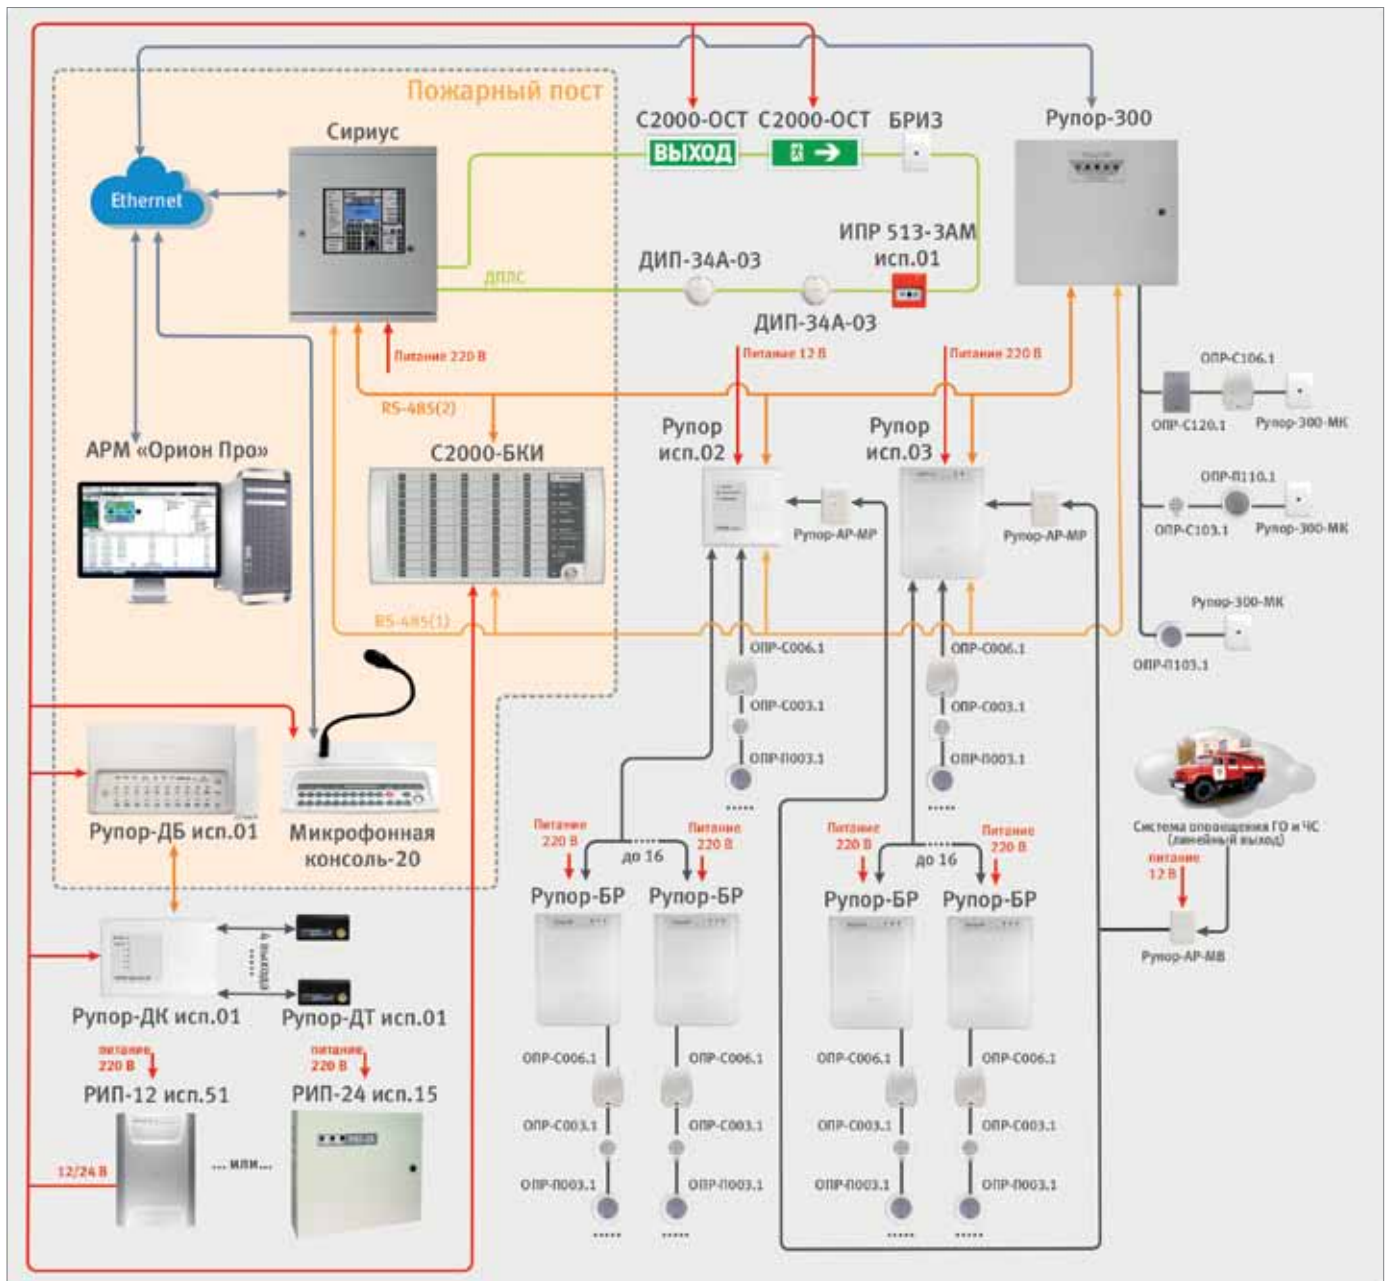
Пожарный пост

Сириус

Ethernet

С2000-ОСТ С2000-ОСТ БРИЗ

ВЫХОД

Рупор-300

ДПЛС

ДИП-34А-03

ИПР 513-3АМ исп.01

ДИП-34А-03

Питание 220 В

Питание 12 В

Питание 220 В

RS-485(2)

АРМ «Орион Про»

С2000-БКИ

Рупор исп.02

Рупор исп.03

ОПР-С106.1

ОПР-С120.1

Рупор-300-МК

ОПР-П110.1

ОПР-С103.1

Рупор-300-МК

Рупор-АР-МР

Рупор-АР-МР

Рупор-300-МК

RS-485(1)

ОПР-П103.1

ОПР-С006.1

ОПР-С003.1

ОПР-П003.1

ОПР-С006.1

ОПР-С003.1

ОПР-П003.1

Система оповещения ГО и ЧС (линейный выход)

питание 12 В

Рупор-АР-МВ

Рупор-ДБ исп.01

Микрофонная консоль-20

Питание 220 В

Питание 220 В

до 16

Питание 220 В

Питание 220 В

до 16

Рупор-БР Рупор-БР

Рупор-БР Рупор-БР

4 выхода

Рупор-ДК исп.01

Рупор-ДТ исп.01

питание 220 В

питание 220 В

РИП-12 исп.51

РИП-24 исп.15

12/24 В

... или...

ОПР-С006.1 ОПР-С006.1 ОПР-С006.1 ОПР-С006.1

ОПР-С003.1 ОПР-С003.1 ОПР-С003.1 ОПР-С003.1

ОПР-П003.1 ОПР-П003.1 ОПР-П003.1 ОПР-П003.1